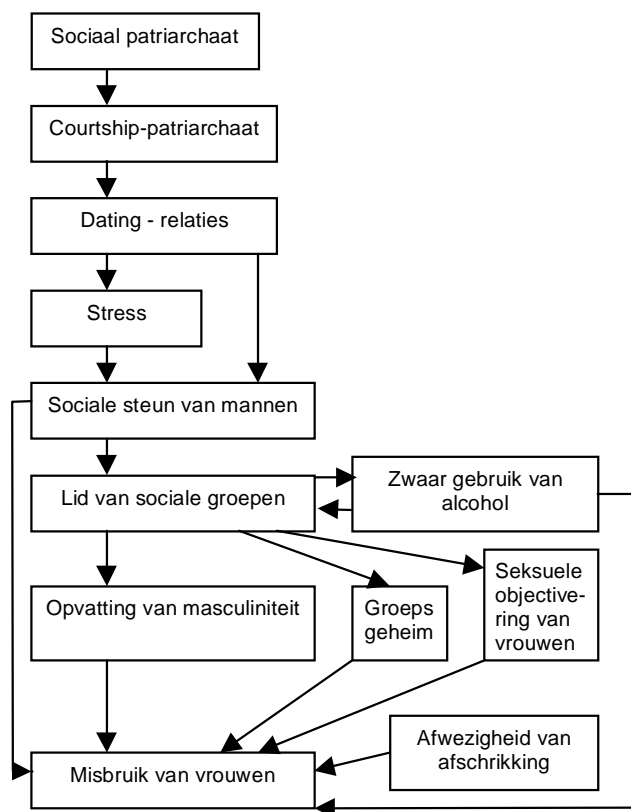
Sociaal patriarchaat

Courtship-patriarchaat

Dating - relaties

Stress

Sociale steun van mannen

Lid van sociale groepen

Zwaar gebruik van alcohol

Opvatting van masculiniteit

Groeps geheim

Seksuele objectivering van vrouwen

Afwezigheid van afschrikking

Misbruik van vrouwen